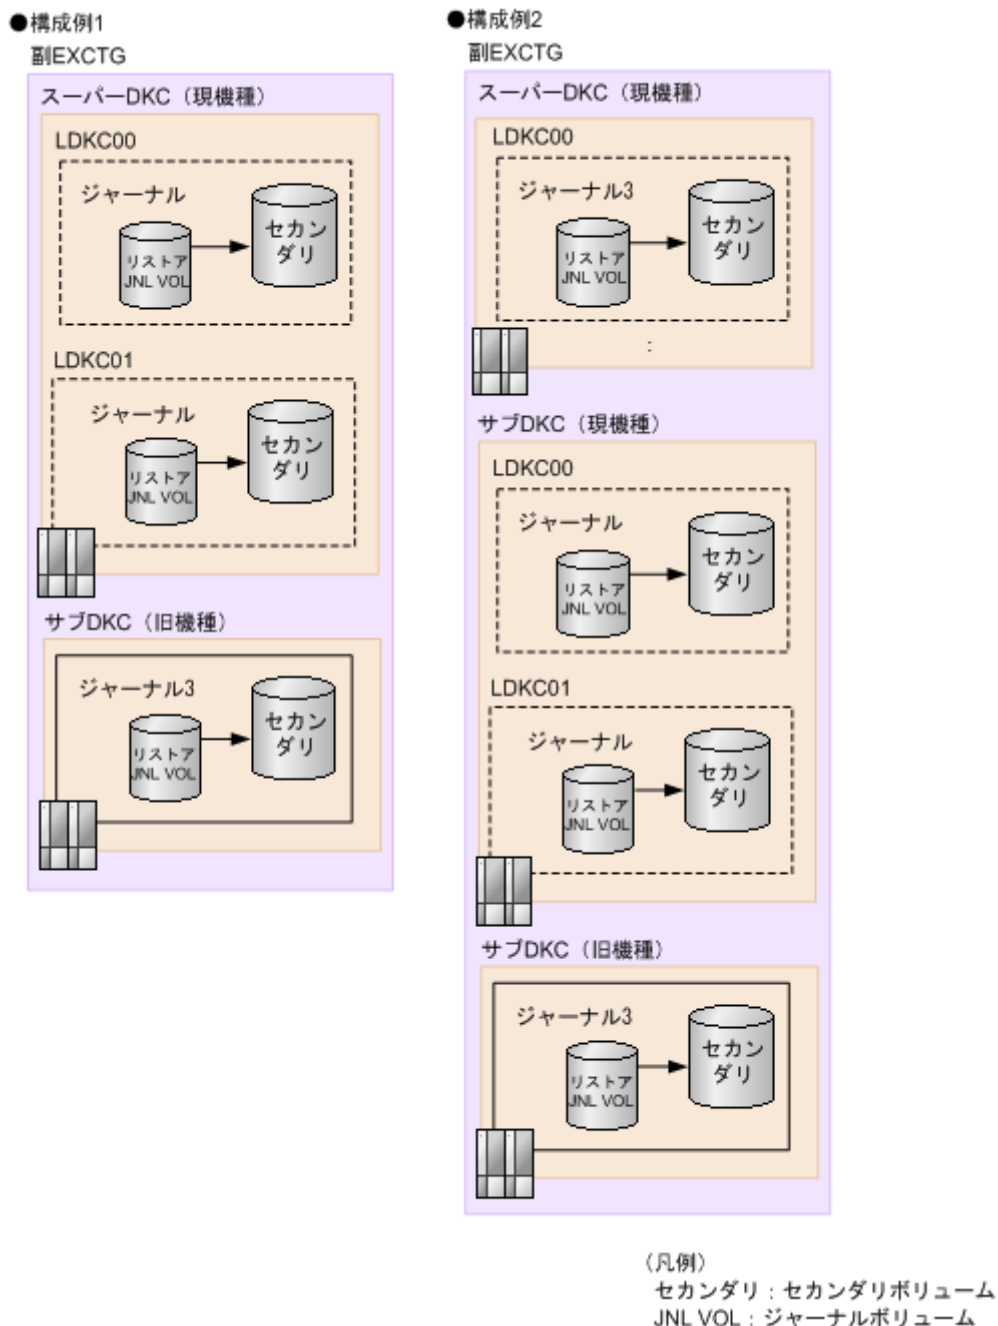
●構成例1
副EXCTG
スーパーDKC（現機種）
LDKC00
ジャーナル
リストア JNL VOL
セカンダリ
LDKC01
ジャーナル
リストア JNL VOL
セカンダリ
サブDKC（旧機種）
ジャーナル3
リストア JNL VOL
セカンダリ

●構成例2
副EXCTG
スーパーDKC（現機種）
LDKC00
ジャーナル3
リストア JNL VOL
セカンダリ
:
サブDKC（現機種）
LDKC00
ジャーナル
リストア JNL VOL
セカンダリ
LDKC01
ジャーナル
リストア JNL VOL
セカンダリ
サブDKC（旧機種）
ジャーナル3
リストア JNL VOL
セカンダリ

（凡例）
セカンダリ：セカンダリボリューム
JNL VOL：ジャーナルボリューム